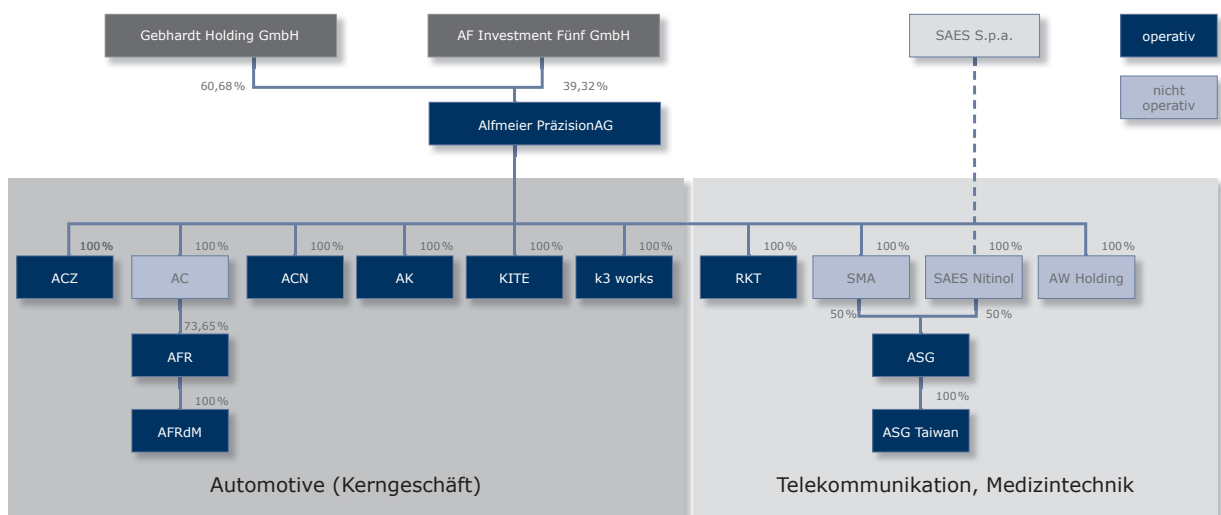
Gebhardt Holding GmbH

AF Investment Fünf GmbH

SAES S.p.a.

operativ

nicht operativ

60,68 %

39,32 %

Alfmeier PräzisionAG

100 %
ACZ

100 %
AC

100 %
ACN

100 %
AK

100 %
KITE

100 %
k3 works

100 %
RKT

100 %
SMA

100 %
SAES Nitinol

100 %
AW Holding

73,65 %
AFR

100 %
AFRdM

50 %

50 %

ASG

100 %
ASG Taiwan

Automotive (Kerngeschäft)

Telekommunikation, Medizintechnik